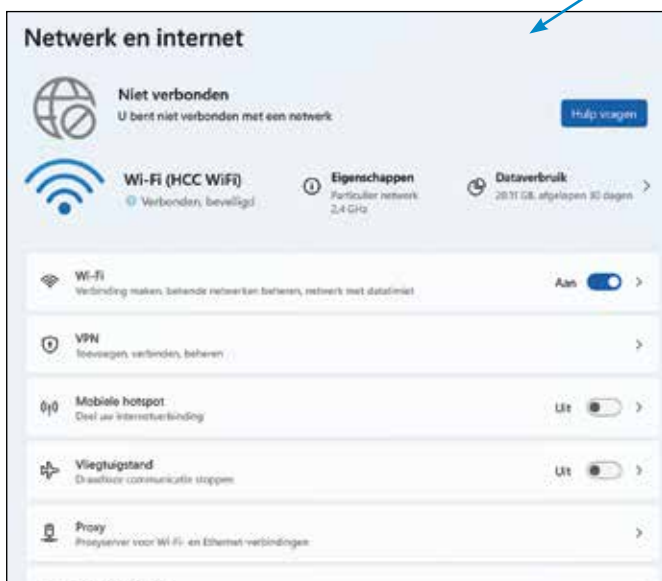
Netwerk en internet

Niet verbonden
U bent niet verbonden met een netwerk

Hulp vragen

Wi-Fi (HCC WiFi)
Verbonden, beveiligd

Eigenschappen
Particulier netwerk
2,4 GHz

Dataverbruik
20,11 GB, afgelopen 30 dagen

Wi-Fi
Verbinding maken, bekende netwerken beheren, netwerk met datalimiet
Aan

VPN
Toevoegen, verbinden, beheren

Mobiele hotspot
Deel uw internetverbinding
Uit

Vliegtuigstand
Draadloze communicatie stoppen
Uit

Proxy
Proxyserver voor Wi-Fi- en Ethernet-verbindingen